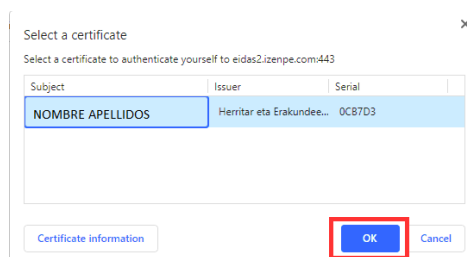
Select a certificate

Select a certificate to authenticate yourself to eidas2.izenpe.com:443

| Subject | Issuer | Serial |
|---|---|---|
| NOMBRE APELLIDOS | Herritar eta Erakundee... | 0CB7D3 |

Certificate information

OK

Cancel